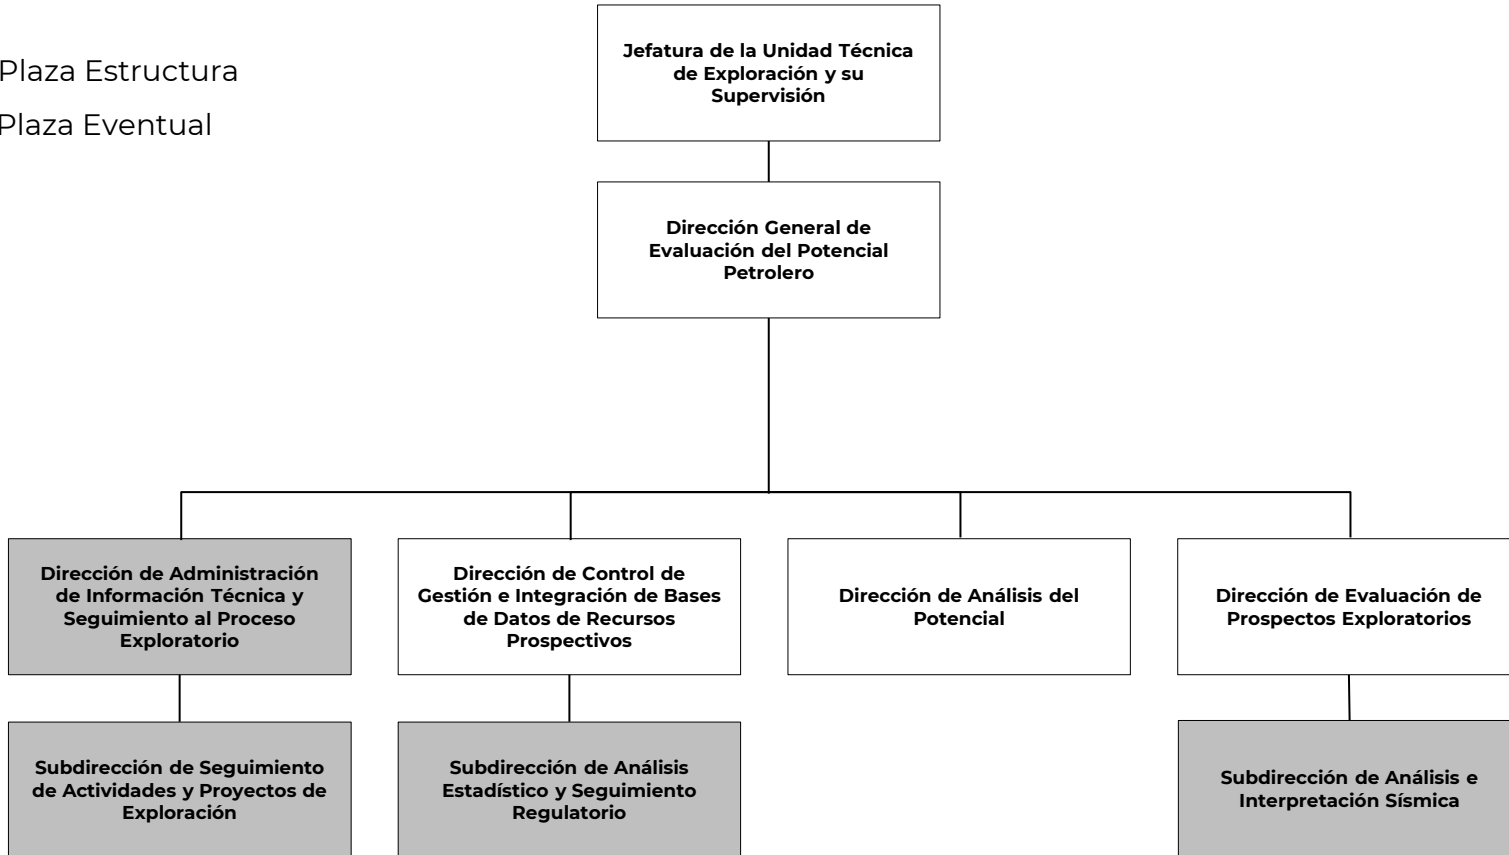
Plaza Estructura

Plaza Eventual

Jefatura de la Unidad Técnica de Exploración y su Supervisión

Dirección General de Evaluación del Potencial Petrolero

Dirección de Administración de Información Técnica y Seguimiento al Proceso Exploratorio

Dirección de Control de Gestión e Integración de Bases de Datos de Recursos Prospectivos

Dirección de Análisis del Potencial

Dirección de Evaluación de Prospectos Exploratorios

Subdirección de Seguimiento de Actividades y Proyectos de Exploración

Subdirección de Análisis Estadístico y Seguimiento Regulatorio

Subdirección de Análisis e Interpretación Sísmica